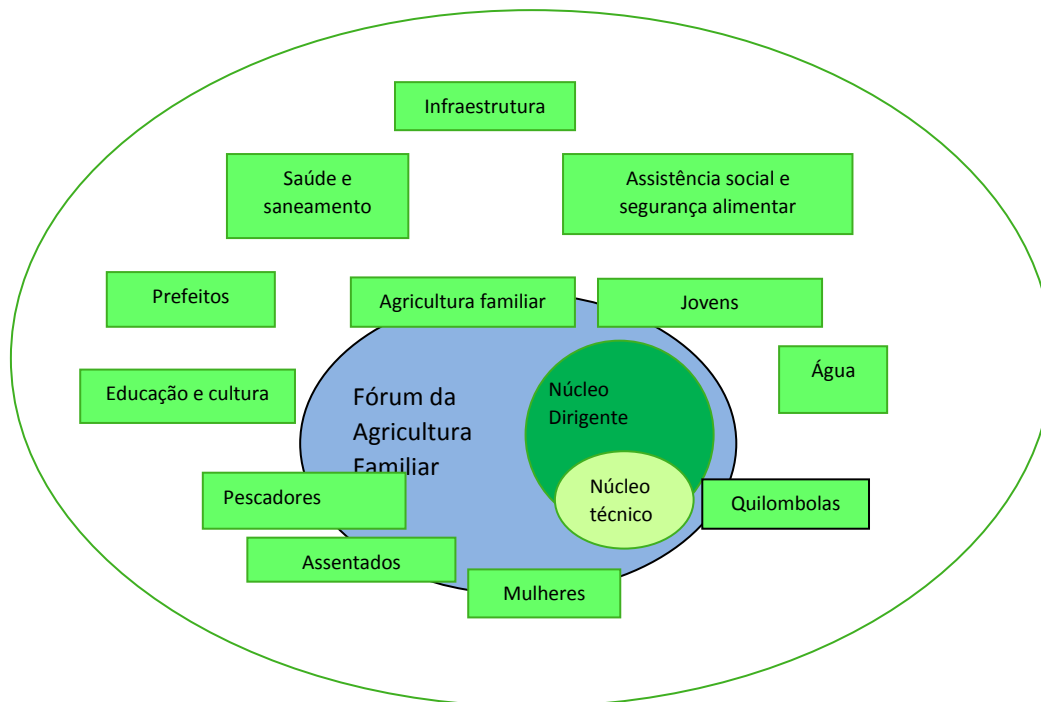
Infraestrutura

Saúde e saneamento

Assistência social e segurança alimentar

Prefeitos

Agricultura familiar

Jovens

Água

Educação e cultura

Fórum da Agricultura Familiar

Núcleo Dirigente

Núcleo técnico

Pescadores

Quilombolas

Assentados

Mulheres